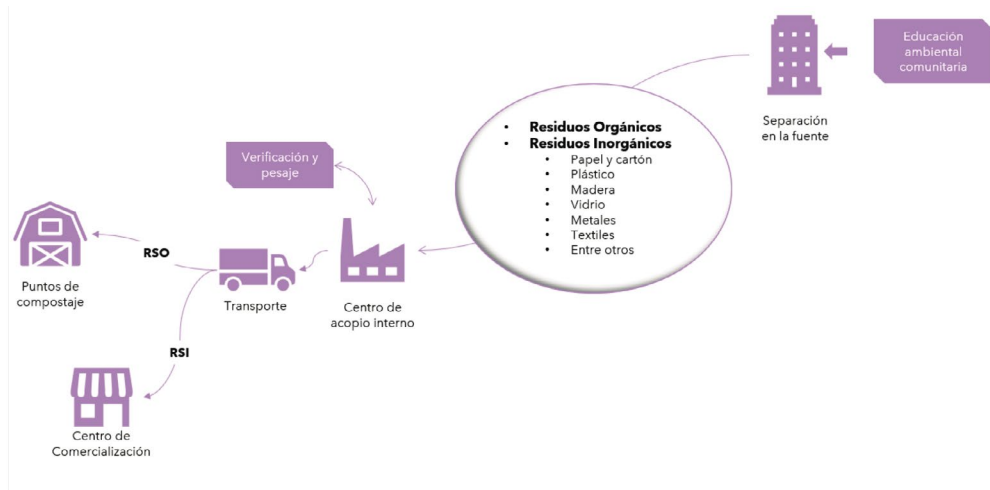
Educación ambiental comunitaria

Separación en la fuente

- Residuos Orgánicos
- Residuos Inorgánicos
  - Papel y cartón
  - Plástico
  - Madera
  - Vidrio
  - Metales
  - Textiles
  - Entre otros

Verificación y pesaje

Centro de acopio interno

Transporte

RSO

Puntos de compostaje

RSI

Centro de Comercialización